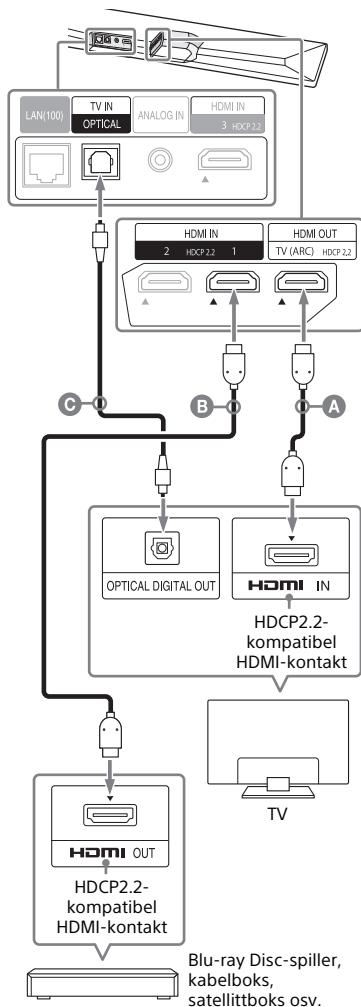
LAN(100)
TV IN
OPTICAL
ANALOG IN
HDMI IN
3 HDCP 2.2

HDMI IN
2 HDCP 2.2 1
HDMI OUT
TV (ARC) HDCP 2.2

C
B
A

OPTICAL DIGITAL OUT
HDMI IN
HDCP2.2-kompatibel HDMI-kontakt

TV

HDMI OUT
HDCP2.2-kompatibel HDMI-kontakt

Blu-ray Disc-spiller, kabelboks, satellittboks osv.